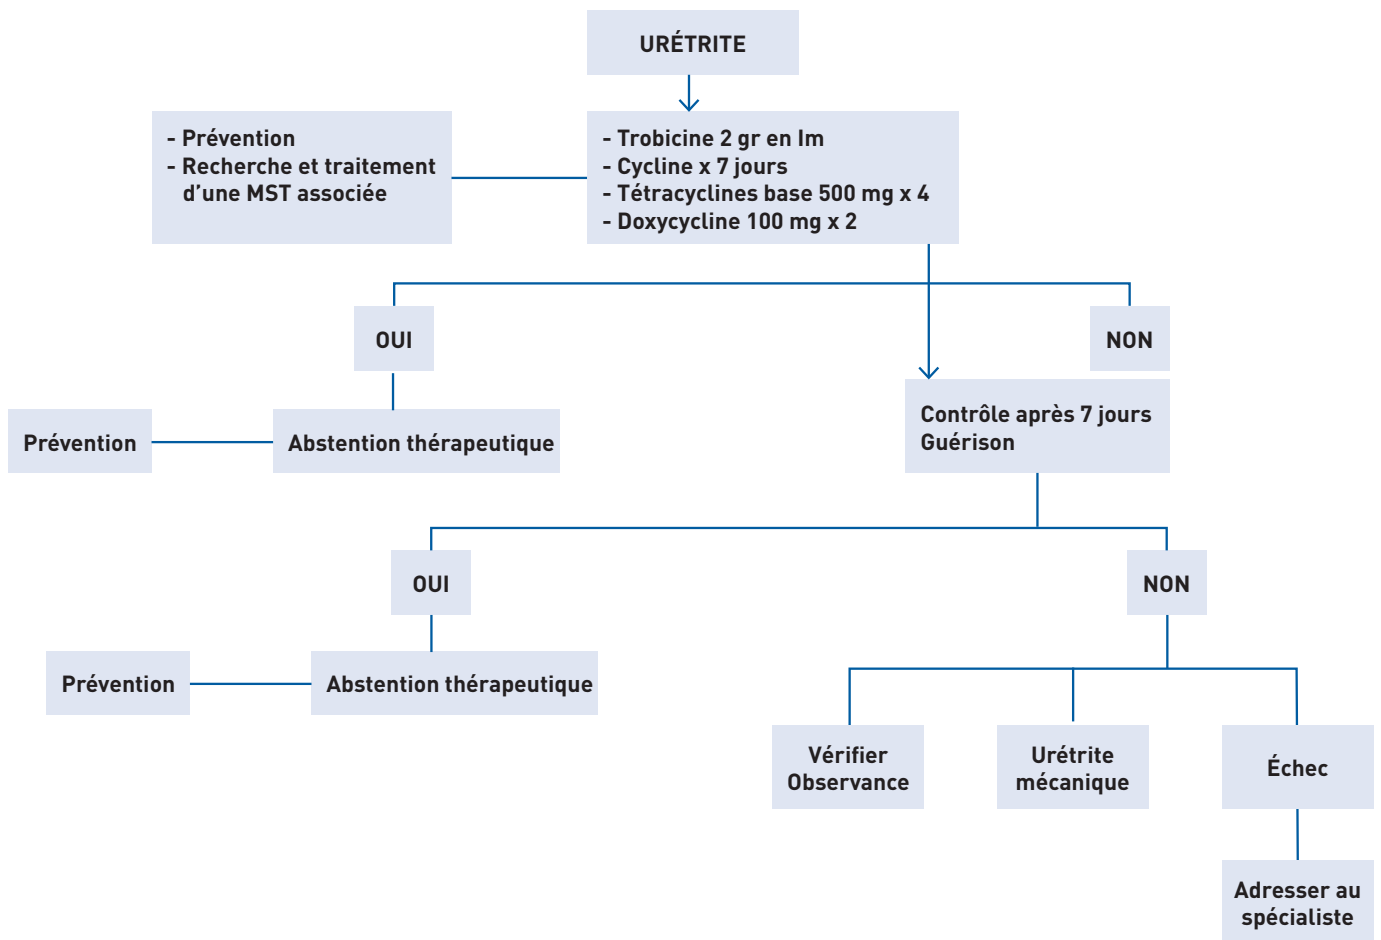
URÉTRITE

- Prévention
- Recherche et traitement d'une MST associée

- Trobicine 2 gr en Im
- Cycline x 7 jours
- Tétracyclines base 500 mg x 4
- Doxycycline 100 mg x 2

OUI

NON

Prévention

Abstention thérapeutique

Contrôle après 7 jours Guérison

OUI

NON

Prévention

Abstention thérapeutique

Vérifier Observance

Urétrite mécanique

Échec

Adresser au spécialiste